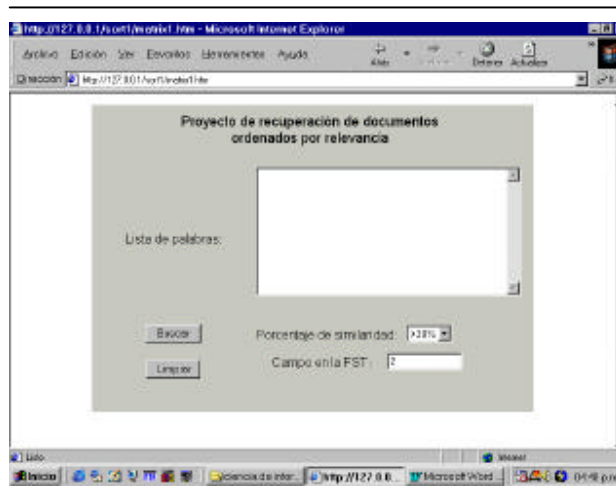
http://127.0.0.1/sort1/matrix1.htm - Microsoft Internet Explorer

Archivo Edición Ver Favoritos Herramientas Ayuda

Atrás Detener Actualizar

Dirección http://127.0.0.1/sort1/matrix1.htm

Proyecto de recuperación de documentos ordenados por relevancia

Lista de palabras:

Buscar

Porcentaje de similaridad: >30%

Limpiar

Campo en la FST: 2

Listo

Intranet

Inicio

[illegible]ciencia de infor...

http://127.0.0...

Microsoft Word ...

04:49 p.m.